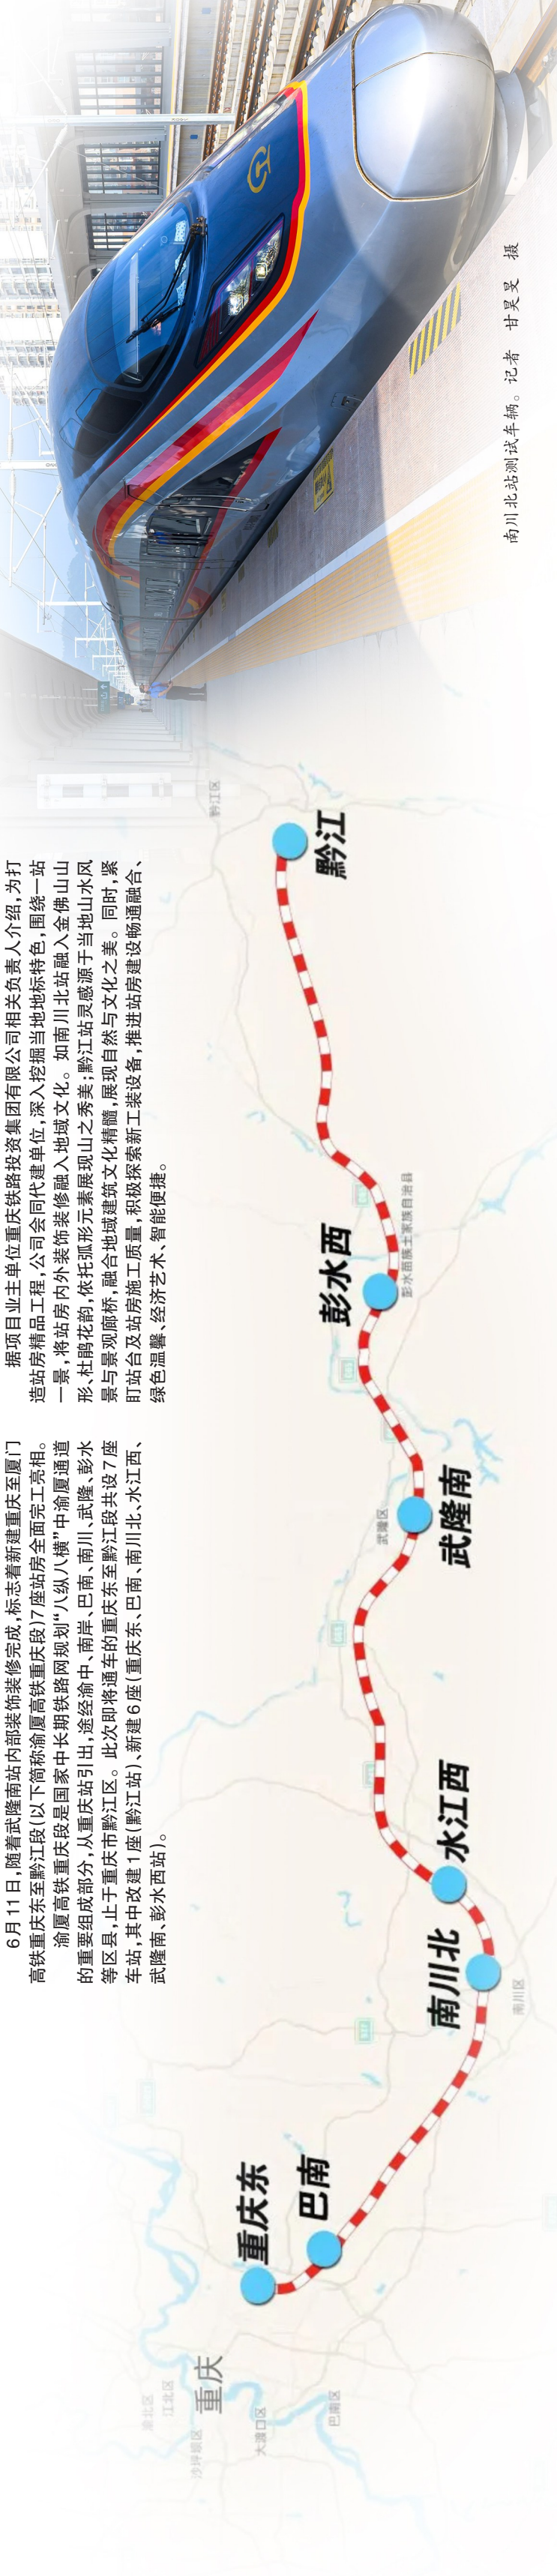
南川北站测试车辆。记者 甘昊旻 摄

6月11日，随着武隆南站内部装饰装修完成，标志着新建重庆至厦门高铁重庆东至黔江段（以下简称渝厦高铁重庆段）7座站房全面完工亮相。

渝厦高铁重庆段是国家中长期铁路网规划"八纵八横"中渝厦通道的重要组成部分，从重庆站引出，途经渝中、南岸、巴南、南川、武隆、彭水等区县，止于重庆市黔江区。此次即将通车的重庆东至黔江段共设7座车站，其中改建1座（黔江站），新建6座（重庆东、巴南、南川北、水江西、武隆南、彭水西站）。

据项目业主单位重庆铁路投资集团有限公司相关负责人介绍，为打造站房精品工程，公司会同代建单位，深入挖掘当地地标特色，围绕一站一景，将站房内外装饰装修融入地域文化。如南川北站融入金佛山山形、杜鹃花韵，依托弧形元素展现山之秀美；黔江站灵感源于当地山水风景与景观廊桥，融合地域建筑文化精髓，展现自然与文化之美。同时，紧盯站台及站房施工质量，积极探索新工装设备，推进站房建设畅通融合、绿色温馨、经济艺术、智能便捷。

黔江
黔江区
彭水西
彭水苗族土家族自治县
武隆南
武隆区
水江西
南川北
南川区
重庆东
巴南
重庆
巴南区
江北区
渝北区
沙坪坝区
大渡口区